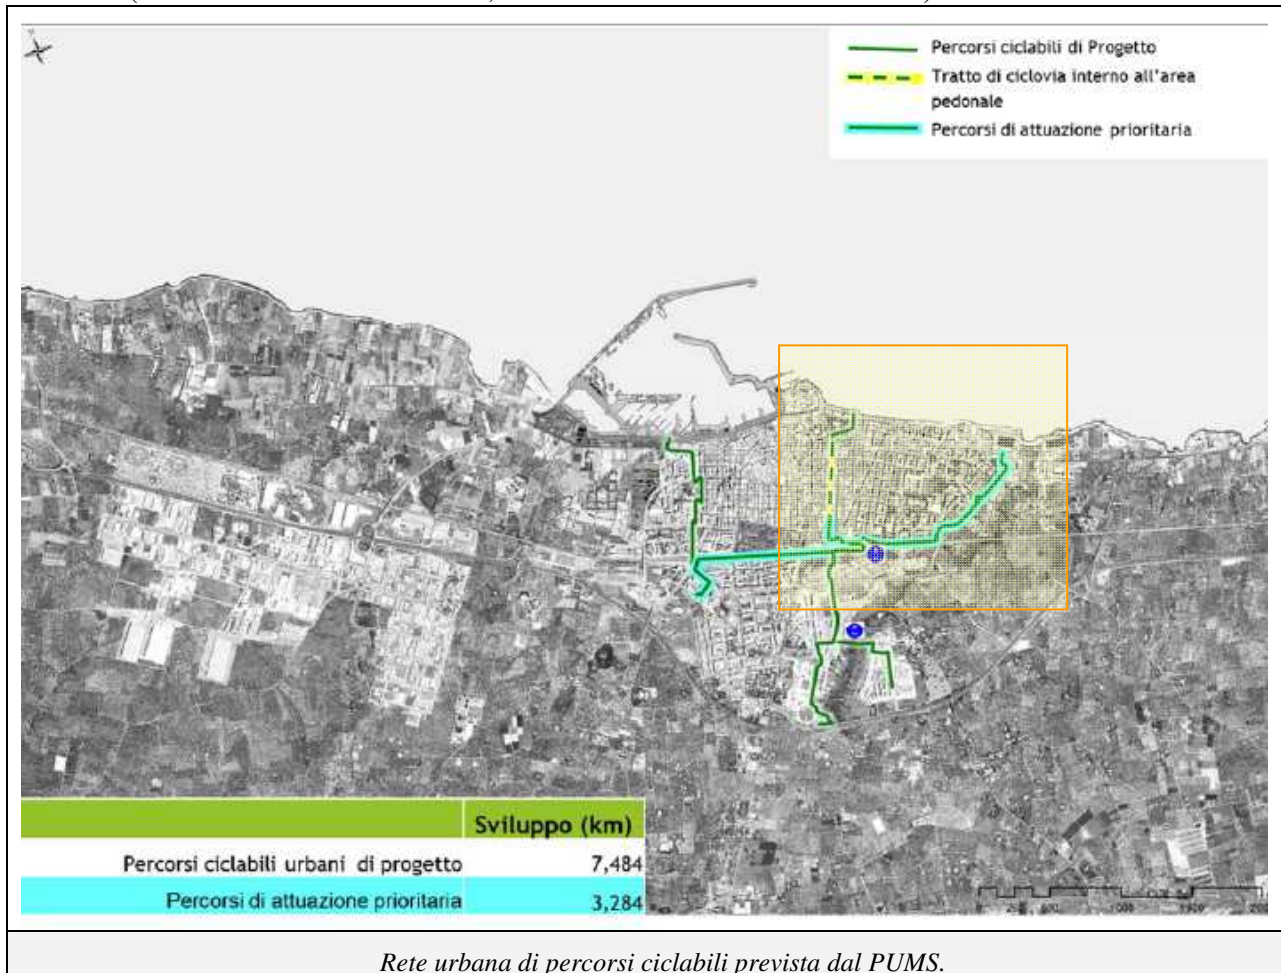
Percorsi ciclabili di Progetto
Tratto di ciclovia interno all'area pedonale
Percorsi di attuazione prioritaria

| | Sviluppo (km) |
|---|---|
| Percorsi ciclabili urbani di progetto | 7,484 |
| Percorsi di attuazione prioritaria | 3,284 |

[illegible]

Rete urbana di percorsi ciclabili prevista dal PUMS.